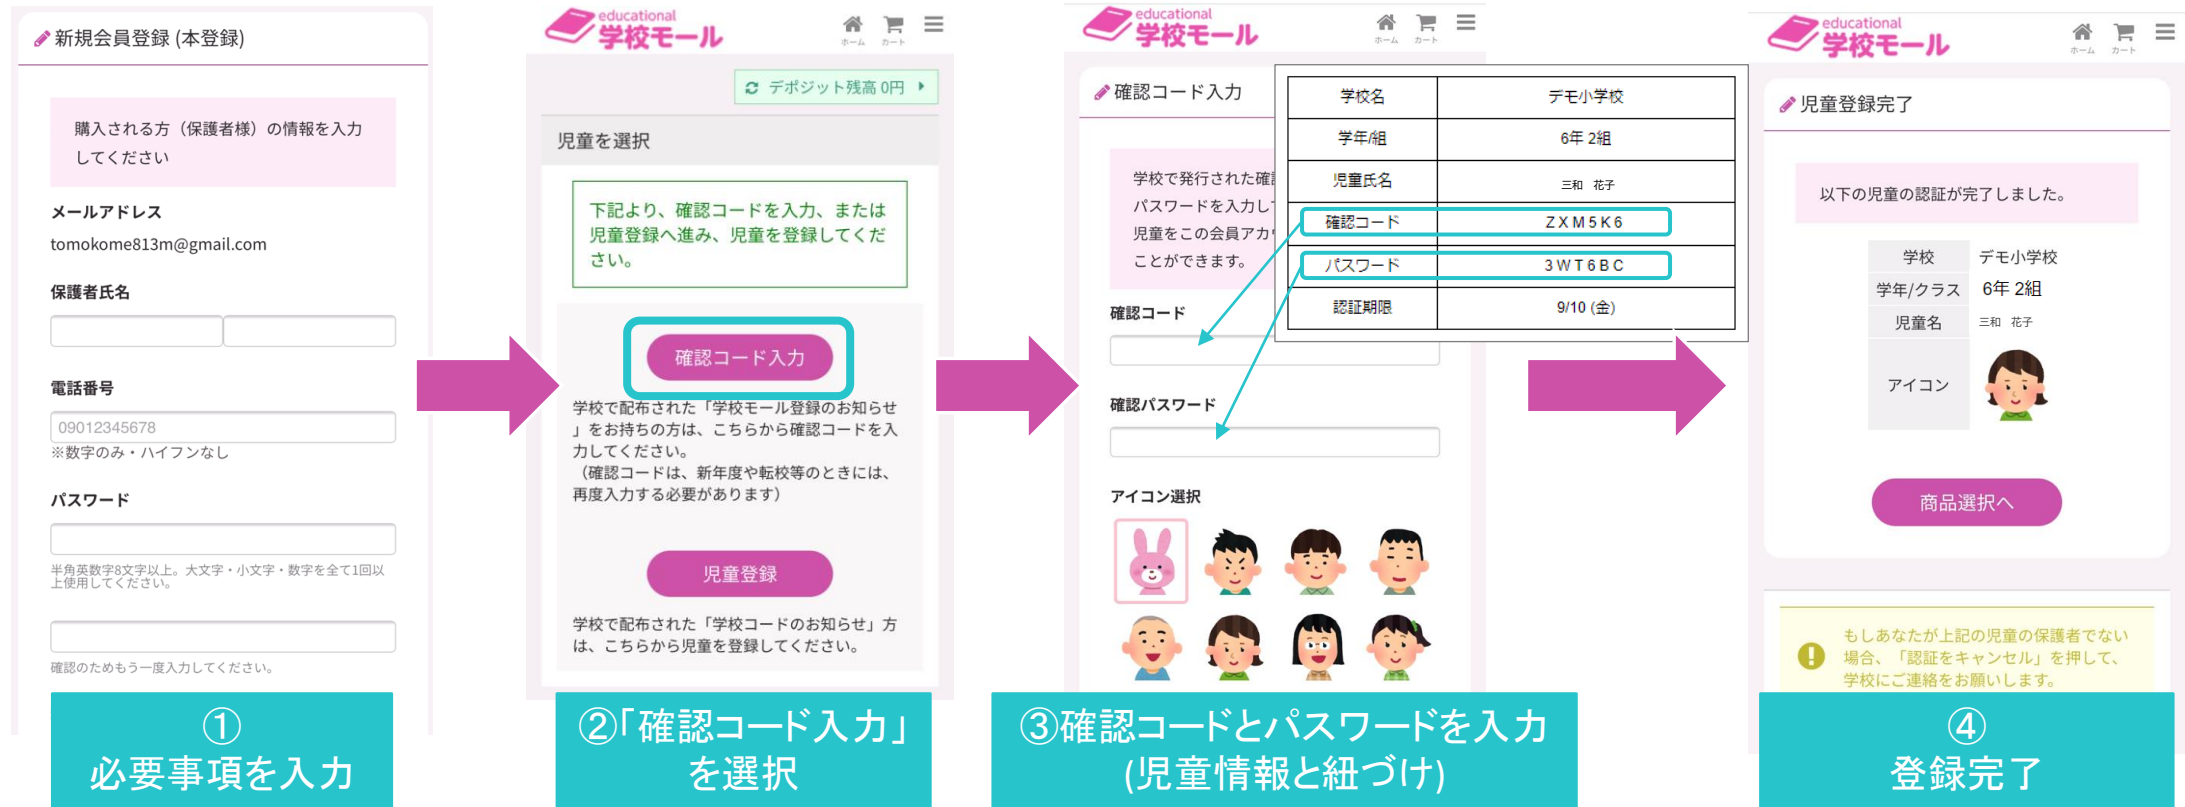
新規会員登録 (本登録)

購入される方（保護者様）の情報を入力してください

メールアドレス
tomokome813m@gmail.com

保護者氏名

電話番号
09012345678
※数字のみ・ハイフンなし

パスワード

半角英数字8文字以上。大文字・小文字・数字を全て1回以上使用してください。

確認のためもう一度入力してください。

①
必要事項を入力

educational 学校モール
ホーム カート

デポジット残高 0円

児童を選択

下記より、確認コードを入力、または児童登録へ進み、児童を登録してください。

確認コード入力

学校で配布された「学校モール登録のお知らせ」をお持ちの方は、こちらから確認コードを入力してください。
（確認コードは、新年度や転校等のときには、再度入力する必要があります）

児童登録

学校で配布された「学校コードのお知らせ」方は、こちらから児童を登録してください。

②「確認コード入力」を選択

educational 学校モール
ホーム カート

確認コード入力

学校で発行された確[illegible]パスワードを入力し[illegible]児童をこの会員アカ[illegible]ことができます。

確認コード

確認パスワード

アイコン選択

| 学校名 | デモ小学校 |
|---|---|
| 学年/組 | 6年 2組 |
| 児童氏名 | 三和 花子 |
| 確認コード | ZXM5K6 |
| パスワード | 3WT6BC |
| 認証期限 | 9/10 (金) |

③確認コードとパスワードを入力
(児童情報と紐づけ)

educational 学校モール
ホーム カート

児童登録完了

以下の児童の認証が完了しました。

| 学校 | デモ小学校 |
|---|---|
| 学年/クラス | 6年 2組 |
| 児童名 | 三和 花子 |
| アイコン | |

商品選択へ

もしあなたが上記の児童の保護者でない場合、「認証をキャンセル」を押して、学校にご連絡をお願いします。

④
登録完了